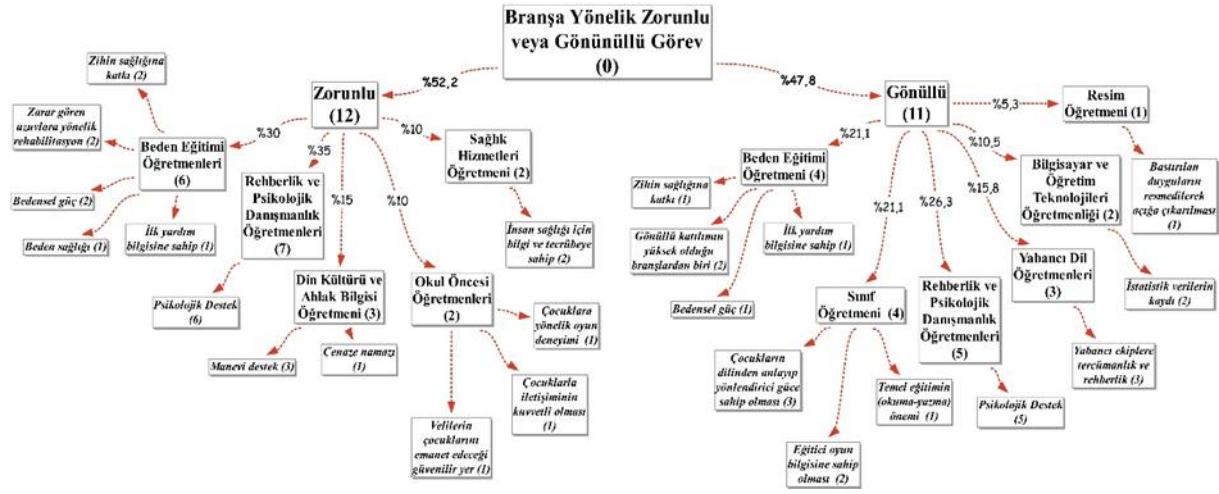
Branşa Yönelik Zorunlu veya Gönünüllü Görev (0)

%52,2

Zorunlu (12)

%30

Beden Eğitimi Öğretmenleri (6)

Zihin sağlığına katkı (2)

Zarar gören uzuvlara yönelik rehabilitasyon (2)

Bedensel güç (2)

Beden sağlığı (1)

İlk yardım bilgisine sahip (1)

%35

Rehberlik ve Psikolojik Danışmanlık Öğretmenleri (7)

Psikolojik Destek (6)

%15

Din Kültürü ve Ahlak Bilgisi Öğretmenleri (3)

Manevi destek (3)

Cenaze namazı (1)

%10

Okul Öncesi Öğretmenleri (2)

Çocuklara yönelik oyun deneyimi (1)

Çocuklarla iletişiminin kuvvetli olması (1)

Velilerin çocuklarını emanet edeceği güvenilir yer (1)

%10

Sağlık Hizmetleri Öğretmeni (2)

İnsan sağlığı için bilgi ve tecrübeye sahip (2)

%47,8

Gönüllü (11)

%5,3

Resim Öğretmeni (1)

Bastırılan duyguların resmedilerek açığa çıkarılması (1)

%21,1

Beden Eğitimi Öğretmeni (4)

Zihin sağlığına katkı (1)

Gönüllü katılımın yüksek olduğu branşlardan biri (2)

Bedensel güç (1)

İlk yardım bilgisine sahip (1)

%10,5

Bilgisayar ve Öğretim Teknolojileri Öğretmenliği (2)

İstatistik verilerin kaydı (2)

%15,8

Yabancı Dil Öğretmenleri (3)

Yabancı ekiplere tercümanlık ve rehberlik (3)

%26,3

Rehberlik ve Psikolojik Danışmanlık Öğretmenleri (5)

Psikolojik Destek (5)

%21,1

Sınıf Öğretmeni (4)

Çocukların dilinden anlayıp yönlendirici güce sahip olması (3)

Eğitici oyun bilgisine sahip olması (2)

Temel eğitimin (okuma-yazma) önemi (1)